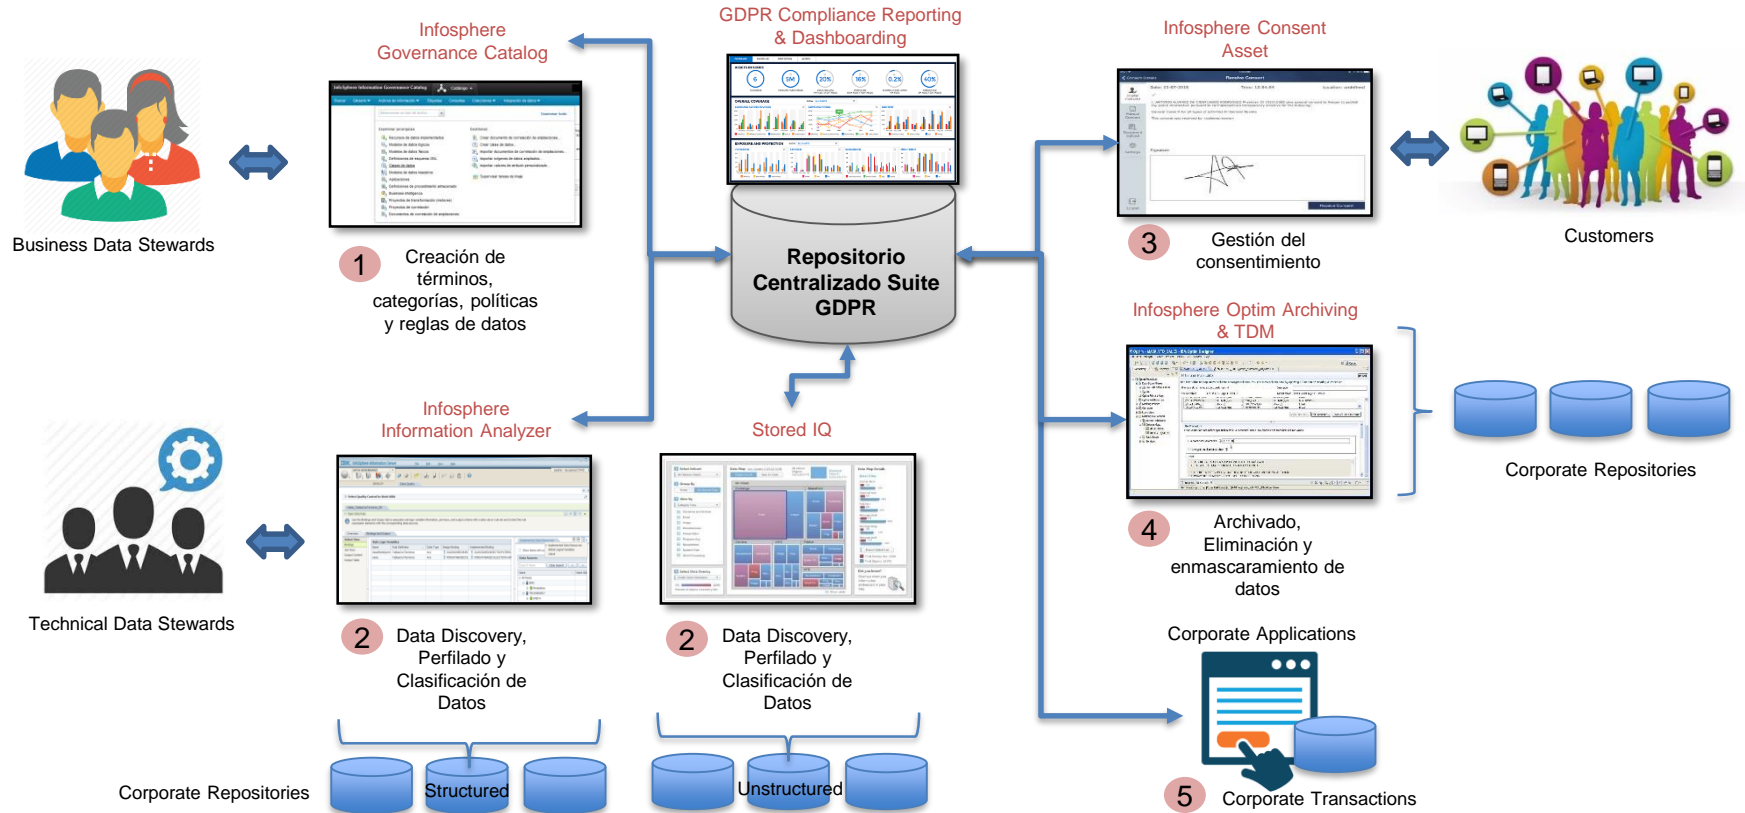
Business Data Stewards

Infosphere Governance Catalog

1 Creación de términos, categorías, políticas y reglas de datos

GDPR Compliance Reporting & Dashboarding

Repositorio Centralizado Suite GDPR

Infosphere Consent Asset

3 Gestión del consentimiento

Customers

Infosphere Optim Archiving & TDM

4 Archivado, Eliminación y enmascaramiento de datos

Corporate Repositories

Technical Data Stewards

Infosphere Information Analyzer

2 Data Discovery, Perfilado y Clasificación de Datos

Stored IQ

2 Data Discovery, Perfilado y Clasificación de Datos

Corporate Applications

Corporate Repositories

Structured

Unstructured

5 Corporate Transactions